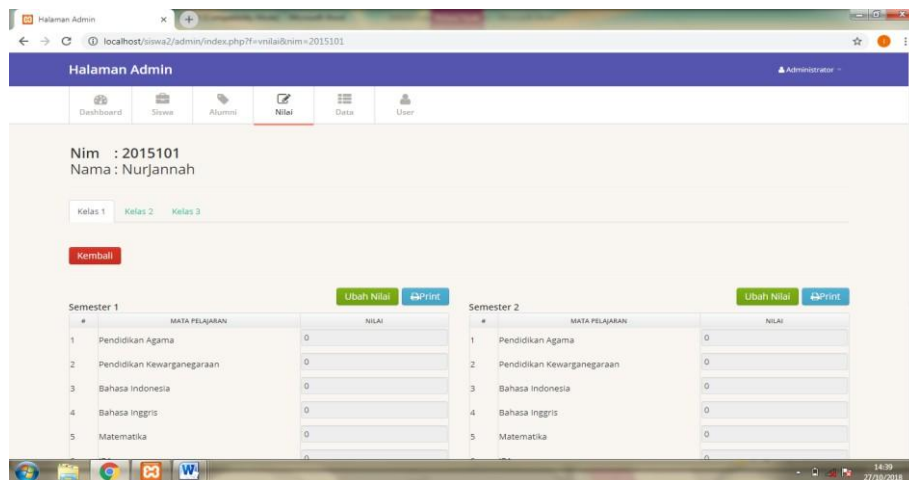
Halaman Admin

localhost/siswa2/admin/index.php?f=vnilai&nim=2015101

Halaman Admin

Administrator

Dashboard Siswa Alumni Nilai Data User

Nim : 2015101
Nama : Nurjannah

Kelas 1 Kelas 2 Kelas 3

Kembali

Semester 1

Ubah Nilai Print

| # | MATA PELAJARAN | NILAI |
|---|---|---|
| 1 | Pendidikan Agama | 0 |
| 2 | Pendidikan Kewarganegaraan | 0 |
| 3 | Bahasa Indonesia | 0 |
| 4 | Bahasa Inggris | 0 |
| 5 | Matematika | 0 |

Semester 2

Ubah Nilai Print

| # | MATA PELAJARAN | NILAI |
|---|---|---|
| 1 | Pendidikan Agama | 0 |
| 2 | Pendidikan Kewarganegaraan | 0 |
| 3 | Bahasa Indonesia | 0 |
| 4 | Bahasa Inggris | 0 |
| 5 | Matematika | 0 |

14:39
27/10/2018